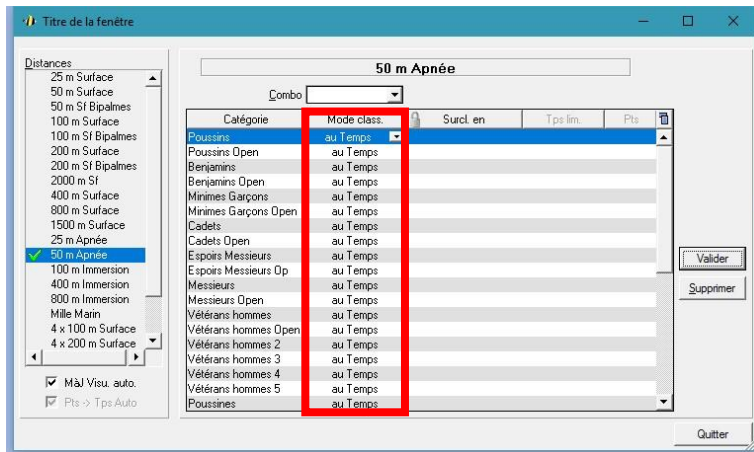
Titre de la fenêtre

Distances
25 m Surface
50 m Surface
50 m Sf Bipalmes
100 m Surface
100 m Sf Bipalmes
200 m Surface
200 m Sf Bipalmes
2000 m Sf
400 m Surface
800 m Surface
1500 m Surface
25 m Apnée
50 m Apnée
100 m Immersion
400 m Immersion
800 m Immersion
Mille Marin
4 x 100 m Surface
4 x 200 m Surface

MàJ Visu. auto.
Pts -> Tps Auto

50 m Apnée

Combo

| Catégorie | Mode class. | Surcl. en | Tps lim. | Pts |
|---|---|---|---|---|
| Poussins | au Temps | | | |
| Poussins Open | au Temps | | | |
| Benjamins | au Temps | | | |
| Benjamins Open | au Temps | | | |
| Minimes Garçons | au Temps | | | |
| Minimes Garçons Open | au Temps | | | |
| Cadets | au Temps | | | |
| Cadets Open | au Temps | | | |
| Espoirs Messieurs | au Temps | | | |
| Espoirs Messieurs Op | au Temps | | | |
| Messieurs | au Temps | | | |
| Messieurs Open | au Temps | | | |
| Vétérans hommes | au Temps | | | |
| Vétérans hommes Open | au Temps | | | |
| Vétérans hommes 2 | au Temps | | | |
| Vétérans hommes 3 | au Temps | | | |
| Vétérans hommes 4 | au Temps | | | |
| Vétérans hommes 5 | au Temps | | | |
| Poussines | au Temps | | | |

Valider
Supprimer
Quitter